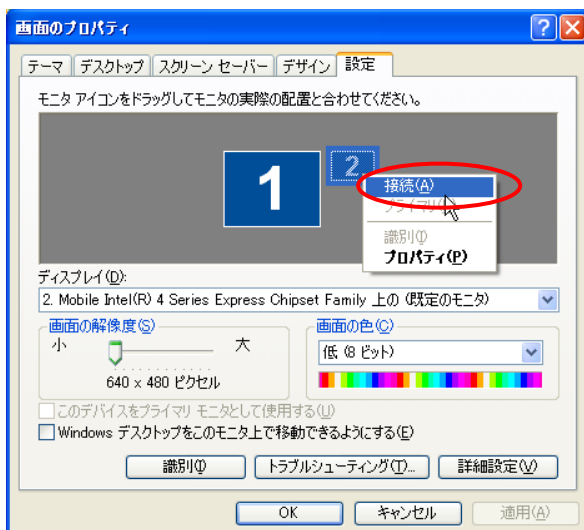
画面のプロパティ

テーマ | デスクトップ | スクリーン セーバー | デザイン | 設定

モニタ アイコンをドラッグしてモニタの実際の配置と合わせてください。

1

2

接続(A)
プライマリ
識別(I)
プロパティ(P)

ディスプレイ(D):
2. Mobile Intel(R) 4 Series Express Chipset Family 上の (既定のモニタ)

画面の解像度(S)
小
大
640 x 480 ピクセル

画面の色(C)
低 (8 ビット)

このデバイスをプライマリ モニタとして使用する(U)
Windows デスクトップをこのモニタ上で移動できるようにする(E)

識別(I)
トラブルシューティング(T)...
詳細設定(V)

OK
キャンセル
適用(A)